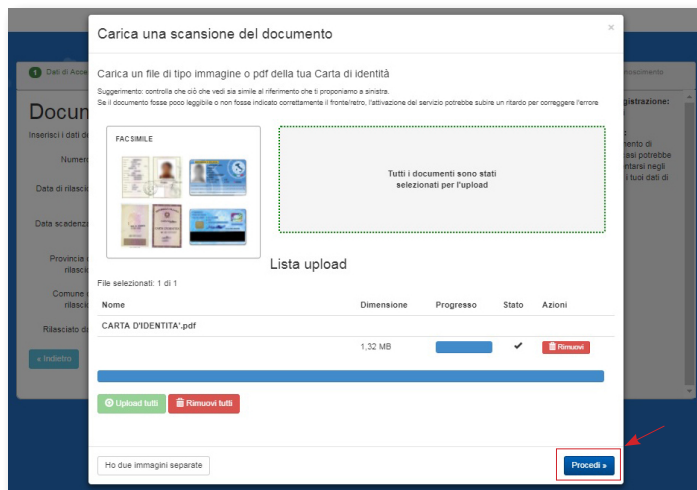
Carica una scansione del documento

×

Carica un file di tipo immagine o pdf della tua Carta di identità

Suggerimento: controlla che ciò che vedi sia simile al riferimento che ti proponiamo a sinistra.
Se il documento fosse poco leggibile o non fosse indicato correttamente il fronte/retro, l'attivazione del servizio potrebbe subire un ritardo per correggere l'errore

FACSIMILE

Tutti i documenti sono stati selezionati per l'upload

Lista upload

File selezionati: 1 di 1

| Nome | Dimensione | Progresso | Stato | Azioni |
|---|---|---|---|---|
| CARTA D'IDENTITA'.pdf | | | | |
| | 1,32 MB | | ✔ | Rimuovi |

Upload tutti

Rimuovi tutti

Ho due immagini separate

Procedi »

1 Dati di Acce

Docum

Inserisci i dati d

Numer

Data di rilasci

Data scadenz

Provincia rilasci

Comune rilasci

Rilasciato d

« Indietro

nocimento

gistrazione:

ento di
si potrebbe
ntarsi negli
i tuoi dati di